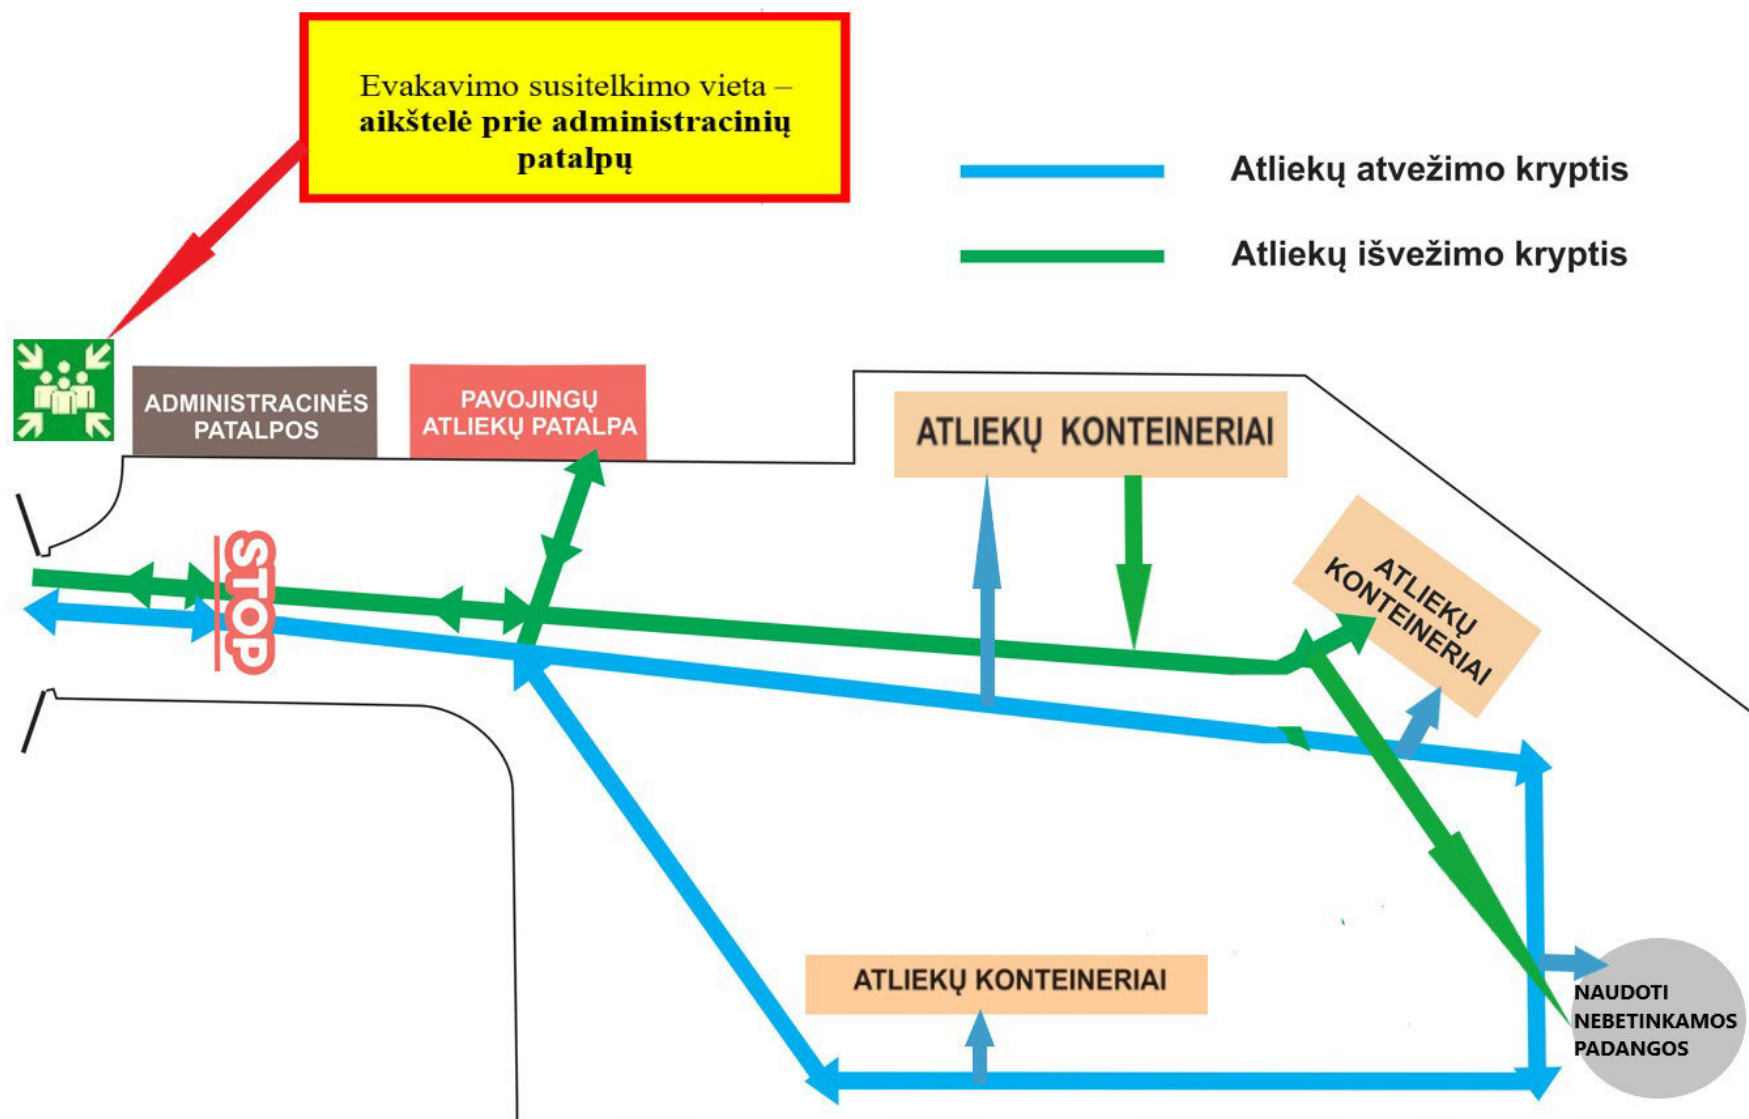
Evakavimo susitelkimo vieta – **aikštelė prie administracinių patalpų**

Atliekų atvežimo kryptis

Atliekų išvežimo kryptis

ADMINISTRACINĖS PATALPOS

PAVOJINGŲ ATLIEKŲ PATALPA

ATLIEKŲ KONTEINERIAI

STOP

ATLIEKŲ KONTEINERIAI

ATLIEKŲ KONTEINERIAI

NAUDOTI NEBETINKAMOS PADANGOS